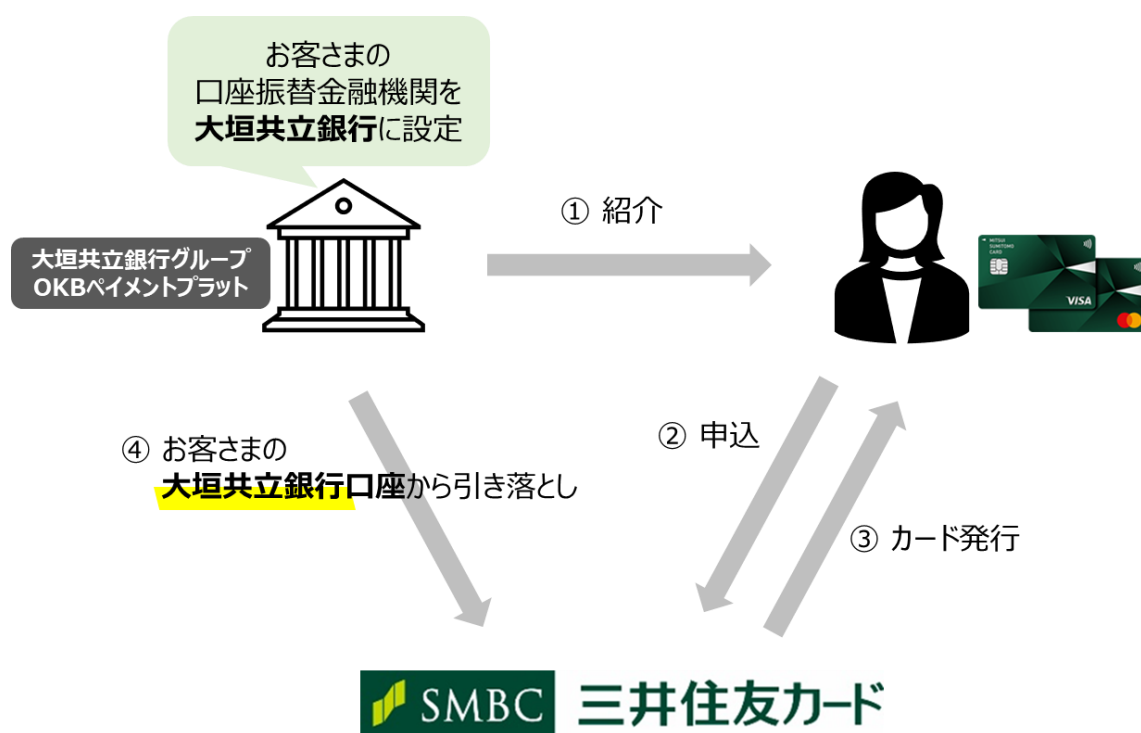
お客さまの
口座振替金融機関を
大垣共立銀行に設定

大垣共立銀行グループ
OKBペイメントプラット

① 紹介

MITSUI SUMITOMO CARD

VISA

② 申込

③ カード発行

④ お客さまの
大垣共立銀行口座から引き落とし

SMBC 三井住友カード